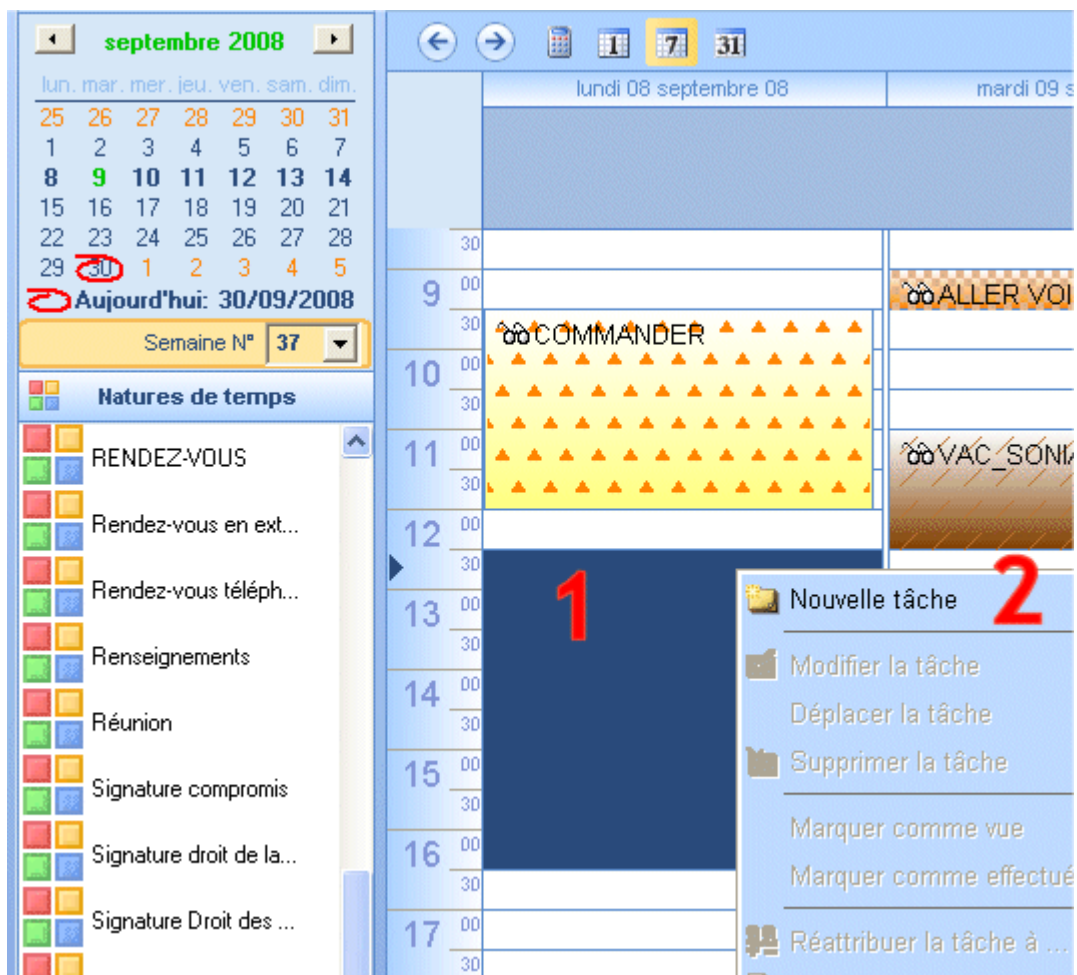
septembre 2008

| lun. | mar. | mer. | jeu. | ven. | sam. | dim. |
|---|---|---|---|---|---|---|
| 25 | 26 | 27 | 28 | 29 | 30 | 31 |
| 1 | 2 | 3 | 4 | 5 | 6 | 7 |
| 8 | 9 | 10 | 11 | 12 | 13 | 14 |
| 15 | 16 | 17 | 18 | 19 | 20 | 21 |
| 22 | 23 | 24 | 25 | 26 | 27 | 28 |
| 29 | 30 | 1 | 2 | 3 | 4 | 5 |

Aujourd'hui: 30/09/2008

Semaine N° 37

Natures de temps

RENDEZ-VOUS
Rendez-vous en ext...
Rendez-vous téléph...
Renseignements
Réunion
Signature compromis
Signature droit de la...
Signature Droit des ...

7 31

lundi 08 septembre 08
mardi 09 s

30
9 00
30
10 00
30
11 00
30
12 00
30
13 00
30
14 00
30
15 00
30
16 00
30
17 00
30

ALLER VOI
COMMANDER
VAC_SONI

1
2

Nouvelle tâche
Modifier la tâche
Déplacer la tâche
Supprimer la tâche
Marquer comme vue
Marquer comme effectué
Réattribuer la tâche à ...